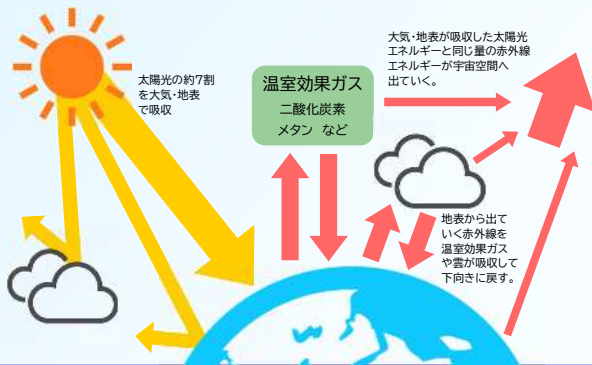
太陽光の約7割を大気・地表で吸収

温室効果ガス
二酸化炭素
メタン など

大気・地表が吸収した太陽光エネルギーと同じ量の赤外線エネルギーが宇宙空間へ出ていく。

地表から出ていく赤外線を温室効果ガスや雲が吸収して下向きに戻す。